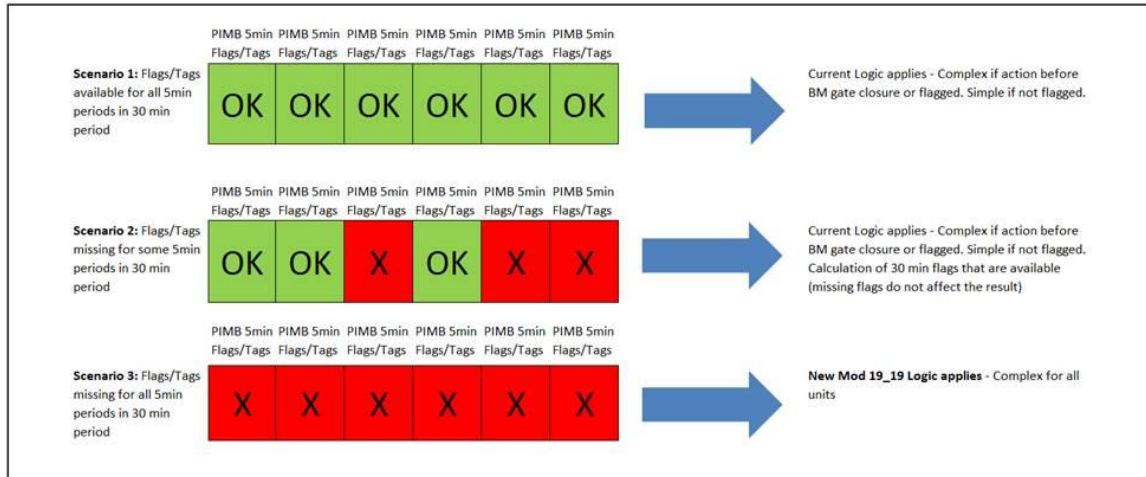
| | PIMB 5min Flags/Tags | PIMB 5min Flags/Tags | PIMB 5min Flags/Tags | PIMB 5min Flags/Tags | PIMB 5min Flags/Tags | PIMB 5min Flags/Tags |
|---|---|---|---|---|---|---|
| **Scenario 1:** Flags/Tags available for all 5min periods in 30 min period | OK | OK | OK | OK | OK | OK |

Current Logic applies - Complex if action before BM gate closure or flagged. Simple if not flagged.

| | PIMB 5min Flags/Tags | PIMB 5min Flags/Tags | PIMB 5min Flags/Tags | PIMB 5min Flags/Tags | PIMB 5min Flags/Tags | PIMB 5min Flags/Tags |
|---|---|---|---|---|---|---|
| **Scenario 2:** Flags/Tags missing for some 5min periods in 30 min period | OK | OK | X | OK | X | X |

Current Logic applies - Complex if action before BM gate closure or flagged. Simple if not flagged. Calculation of 30 min flags that are available (missing flags do not affect the result)

| | PIMB 5min Flags/Tags | PIMB 5min Flags/Tags | PIMB 5min Flags/Tags | PIMB 5min Flags/Tags | PIMB 5min Flags/Tags | PIMB 5min Flags/Tags |
|---|---|---|---|---|---|---|
| **Scenario 3:** Flags/Tags missing for all 5min periods in 30 min period | X | X | X | X | X | X |

**New Mod 19_19 Logic applies** - Complex for all units